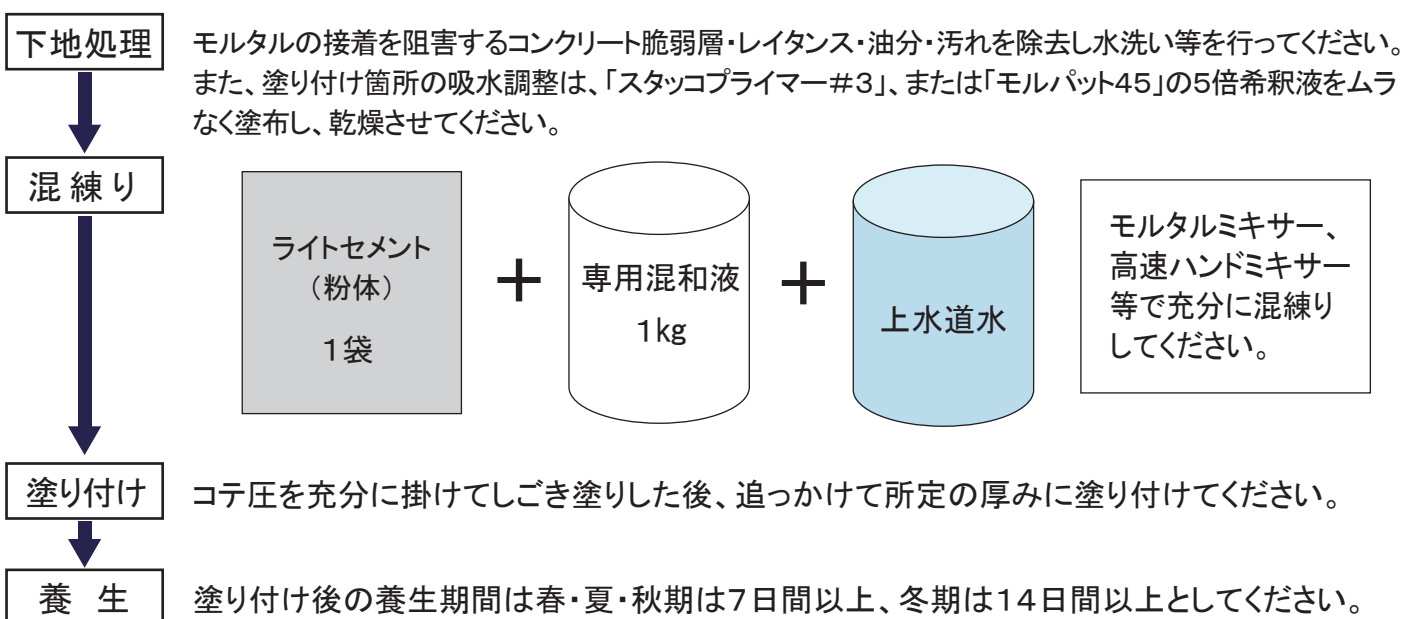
下地処理

モルタルの接着を阻害するコンクリート脆弱層・レイタンス・油分・汚れを除去し水洗い等を行ってください。また、塗り付け箇所の吸水調整は、「スタッコプライマー＃3」、または「モルパット45」の5倍希釈液をムラなく塗布し、乾燥させてください。

混 練 り

ライトセメント
（粉体）
1袋

＋

専用混和液
1kg

＋

上水道水

モルタルミキサー、高速ハンドミキサー等で充分に混練りしてください。

塗り付け

コテ圧を充分に掛けてしごき塗りした後、追っかけて所定の厚みに塗り付けてください。

養 生

塗り付け後の養生期間は春・夏・秋期は7日間以上、冬期は14日間以上としてください。